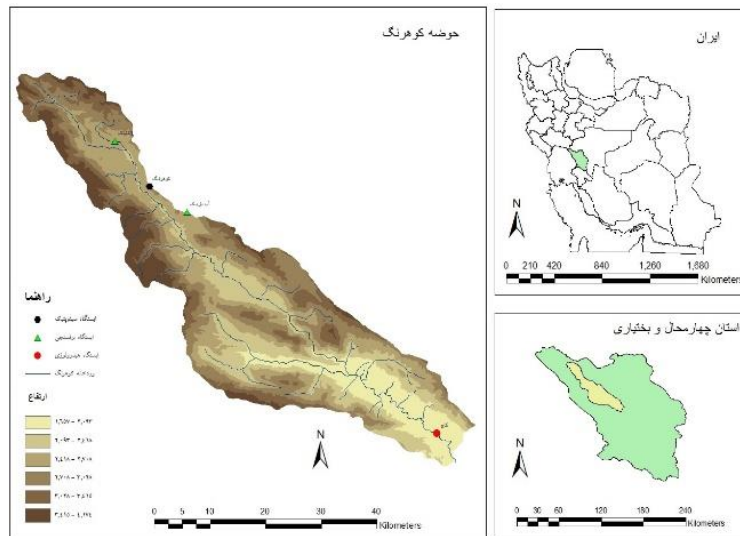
حوضه کوهرنگ

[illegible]

کوهرنگ

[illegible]

راهنما

ایستگاه سینوپتیک

ایستگاه باران‌سنجی

ایستگاه هیدرومتری

رودخانه کوهرنگ

ارتفاع

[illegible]

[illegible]

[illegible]

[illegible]

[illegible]

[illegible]

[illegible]

N

0 5 10 20 30 40
Kilometers

ایران

N

0 210 420 840 1,260 1,680
Kilometers

استان چهارمحال و بختیاری

N

0 30 60 120 180 240
Kilometers